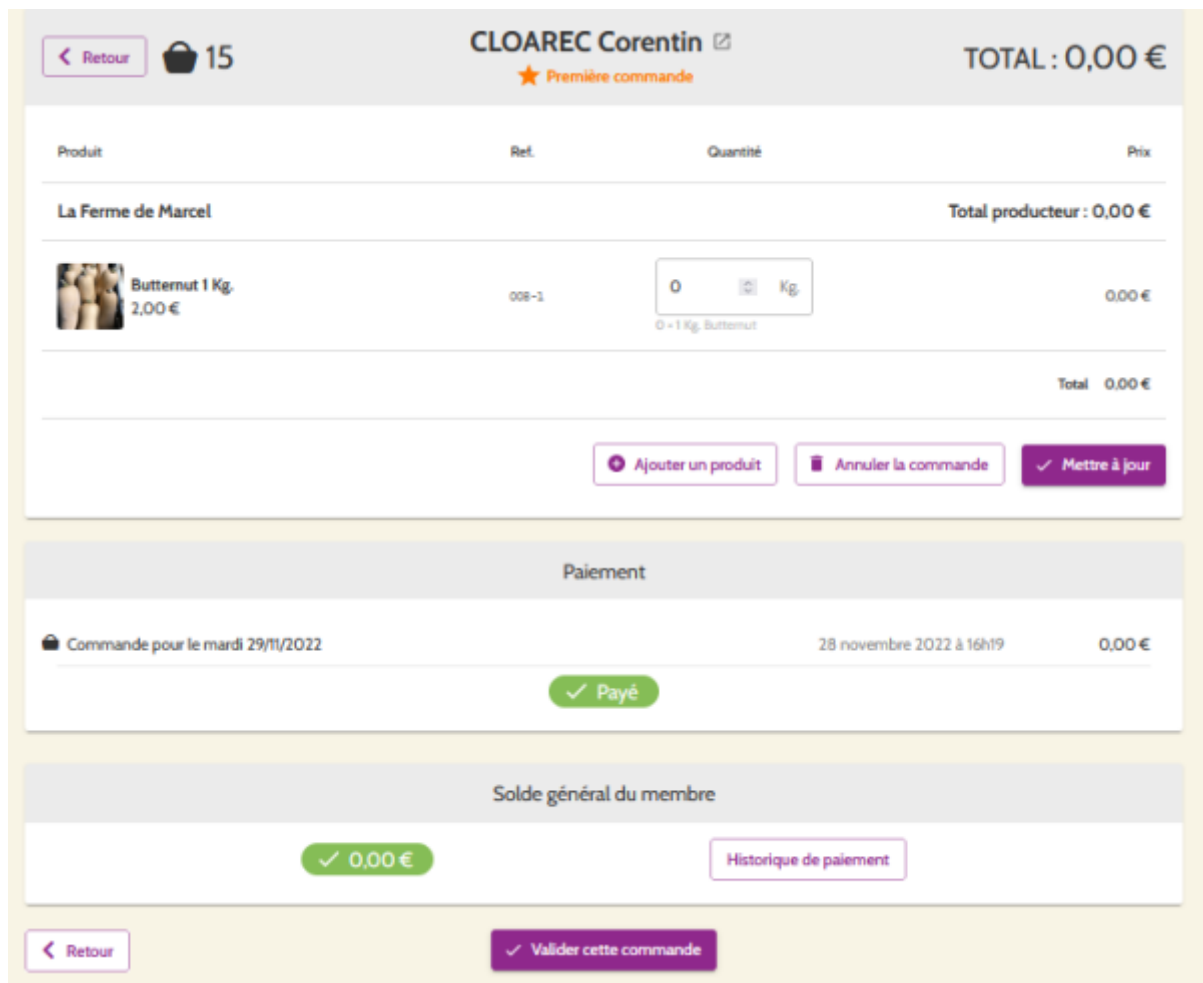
Retour 15

CLOAREC Corentin
Première commande

TOTAL : 0,00 €

| Produit | Ref. | Quantité | Prix |
|---|---|---|---|
| La Ferme de Marcel | | | Total producteur : 0,00 € |
| Butternut 1 Kg. 2,00 € | 008-1 | 0 Kg. 0 × 1 Kg. Butternut | 0,00 € |
| | | Total | 0,00 € |

Ajouter un produit
Annuler la commande
Mettre à jour

Paiement

Commande pour le mardi 29/11/2022 28 novembre 2022 à 16h19 0,00 €

Payé

Solde général du membre

0,00 €

Historique de paiement

Retour

Valider cette commande